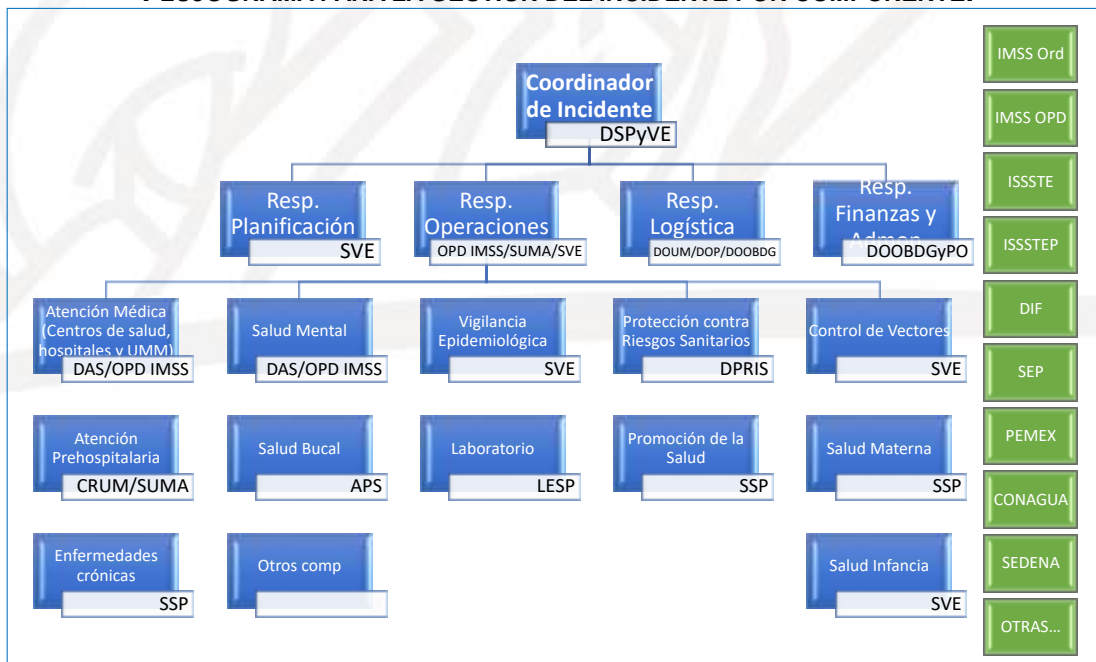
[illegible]

Coordinador de Incidente
DSPyVE

Resp. Planificación
SVE

Resp. Operaciones
OPD IMSS/SUMA/SVE

Resp. Logística
DOUM/DOP/DOOBDG

Resp. Finanzas y Admon
DOOBDGyPO

Atención Médica (Centros de salud, hospitales y UMM)
DAS/OPD IMSS

Salud Mental
DAS/OPD IMSS

Vigilancia Epidemiológica
SVE

Protección contra Riesgos Sanitarios
DPRIS

Control de Vectores
SVE

Atención Prehospitalaria
CRUM/SUMA

Salud Bucal
APS

Laboratorio
LESP

Promoción de la Salud
SSP

Salud Materna
SSP

Enfermedades crónicas
SSP

Otros comp

Salud Infancia
SVE

IMSS Ord

IMSS OPD

ISSSTE

ISSSTEP

DIF

SEP

PEMEX

CONAGUA

SEDENA

OTRAS…